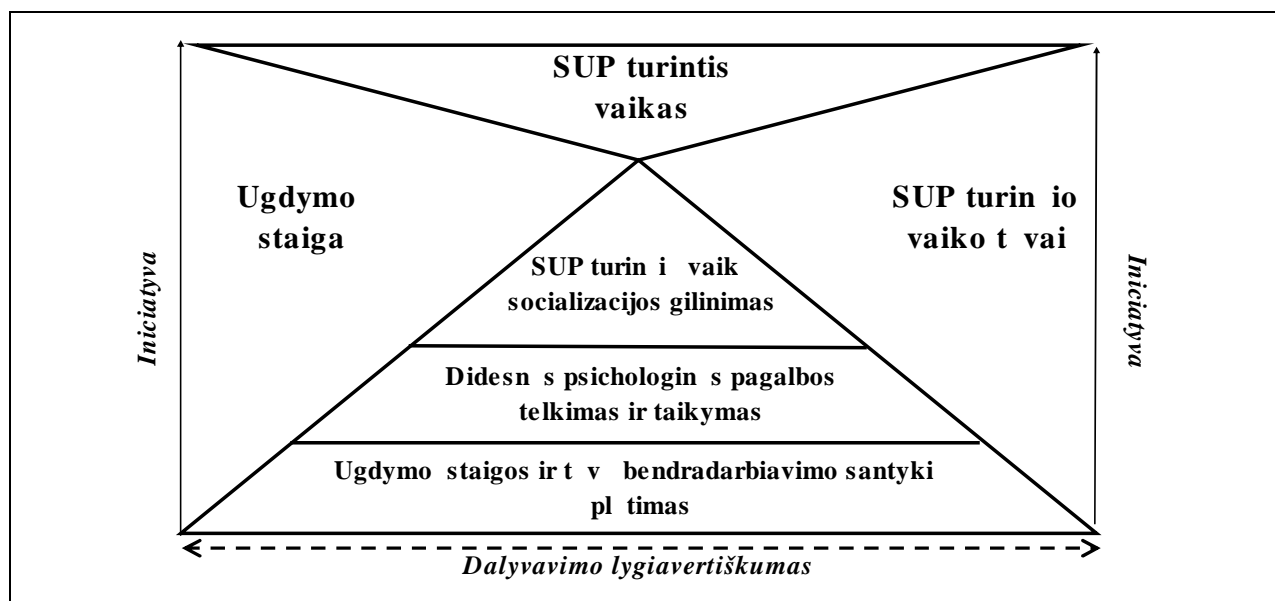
SUP turintis vaikas

Ugdymo staiga

SUP turin io vaiko t vai

Iniciatyva

Iniciatyva

SUP turin i vaik socializacijos gilinimas

Didesn s psichologin s pagalbos telkimas ir taikymas

Ugdymo staigos ir t v bendradarbiavimo santyki pl timas

Dalyvavimo lygiavertiškumas